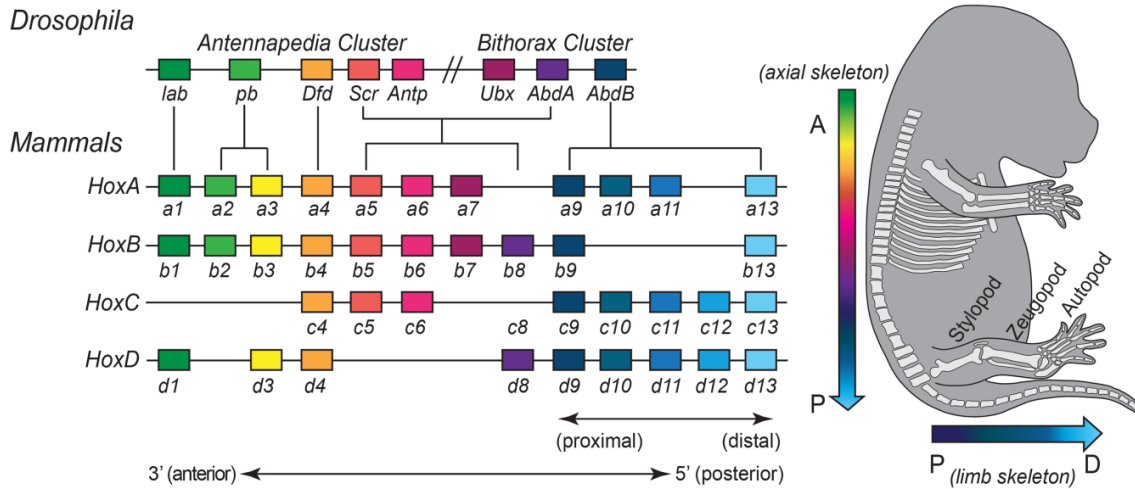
Drosophila

Antennapedia Cluster

Bithorax Cluster

lab pb Dfd Scr Antp Ubx AbdA AbdB

Mammals

HoxA a1 a2 a3 a4 a5 a6 a7 a9 a10 a11 a13

HoxB b1 b2 b3 b4 b5 b6 b7 b8 b9 b13

HoxC c4 c5 c6 c8 c9 c10 c11 c12 c13

HoxD d1 d3 d4 d8 d9 d10 d11 d12 d13

(proximal) (distal)

3' (anterior) 5' (posterior)

(axial skeleton)

A

P

Stylopod

Zeugopod

Autopod

P (limb skeleton) D